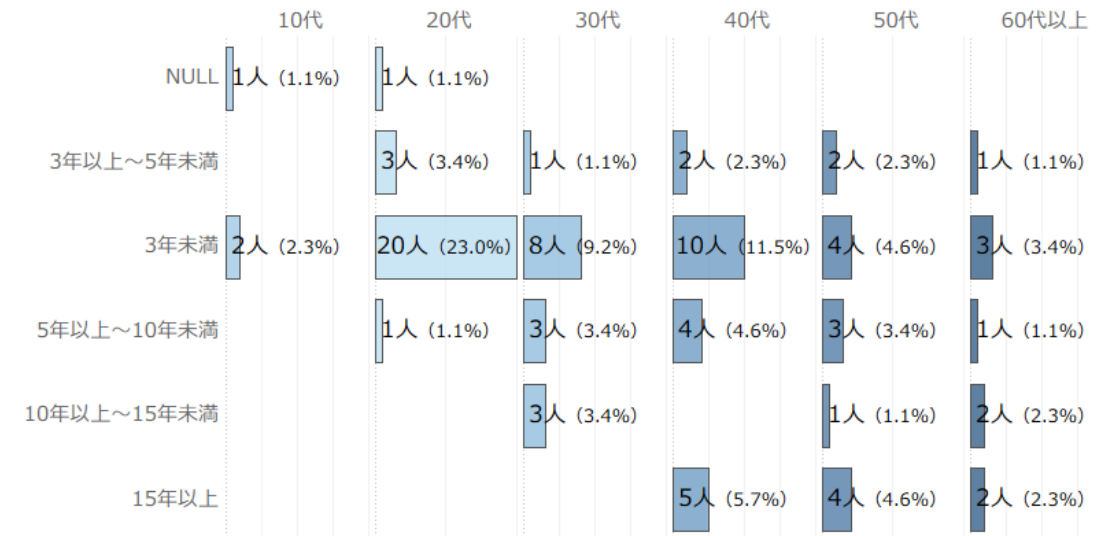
| | 10代 | 20代 | 30代 | 40代 | 50代 | 60代以上 |
|---|---|---|---|---|---|---|
| NULL | 1人（1.1%） | 1人（1.1%） | | | | |
| 3年以上～5年未満 | | 3人（3.4%） | 1人（1.1%） | 2人（2.3%） | 2人（2.3%） | 1人（1.1%） |
| 3年未満 | 2人（2.3%） | 20人（23.0%） | 8人（9.2%） | 10人（11.5%） | 4人（4.6%） | 3人（3.4%） |
| 5年以上～10年未満 | | 1人（1.1%） | 3人（3.4%） | 4人（4.6%） | 3人（3.4%） | 1人（1.1%） |
| 10年以上～15年未満 | | | 3人（3.4%） | | 1人（1.1%） | 2人（2.3%） |
| 15年以上 | | | | 5人（5.7%） | 4人（4.6%） | 2人（2.3%） |